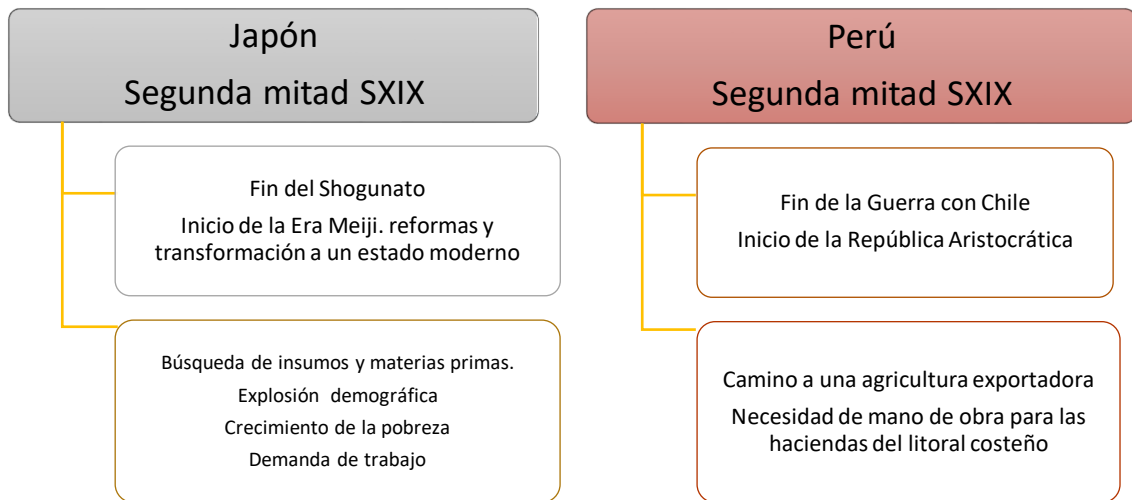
Japón
Segunda mitad SXIX

Fin del Shogunato
Inicio de la Era Meiji. reformas y transformación a un estado moderno

Búsqueda de insumos y materias primas.
Explosión demográfica
Crecimiento de la pobreza
Demanda de trabajo

Perú
Segunda mitad SXIX

Fin de la Guerra con Chile
Inicio de la República Aristocrática

Camino a una agricultura exportadora
Necesidad de mano de obra para las haciendas del litoral costeño